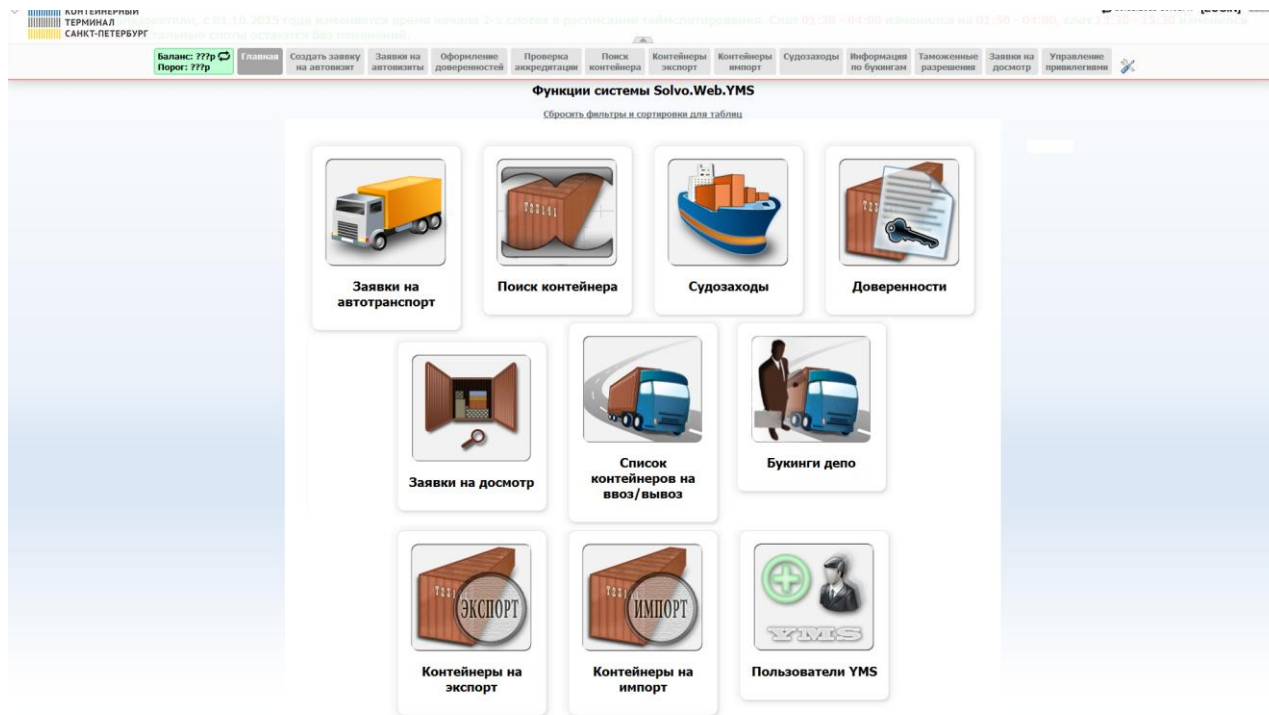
КОНТЕЙНЕРНЫЙ ТЕРМИНАЛ САНКТ-ПЕТЕРБУРГ

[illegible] с 01.10.2015 года изменяется время начала 2-х слотов в расписании тайм-слотирования. Слот 01:30 - 04:00 изменился на 01:50 - 04:00, слот 13:10 - 15:30 изменился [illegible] остальные слоты остаются без изменений.

Баланс: ???р
Порог: ???р

Главная | Создать заявку на автовизит | Заявки на автовизиты | Оформление доверенностей | Проверка аккредитации | Поиск контейнера | Контейнеры экспорт | Контейнеры импорт | Судозаходы | Информация по букингам | Таможенные разрешения | Заявки на досмотр | Управление привилегиями

Функции системы Solvo.Web.YMS

Сбросить фильтры и сортировки для таблиц

Заявки на автотранспорт

Поиск контейнера

Судозаходы

Доверенности

Заявки на досмотр

Список контейнеров на ввоз/вывоз

Букинги депо

ЭКСПОРТ

Контейнеры на экспорт

ИМПОРТ

Контейнеры на импорт

YMS

Пользователи YMS